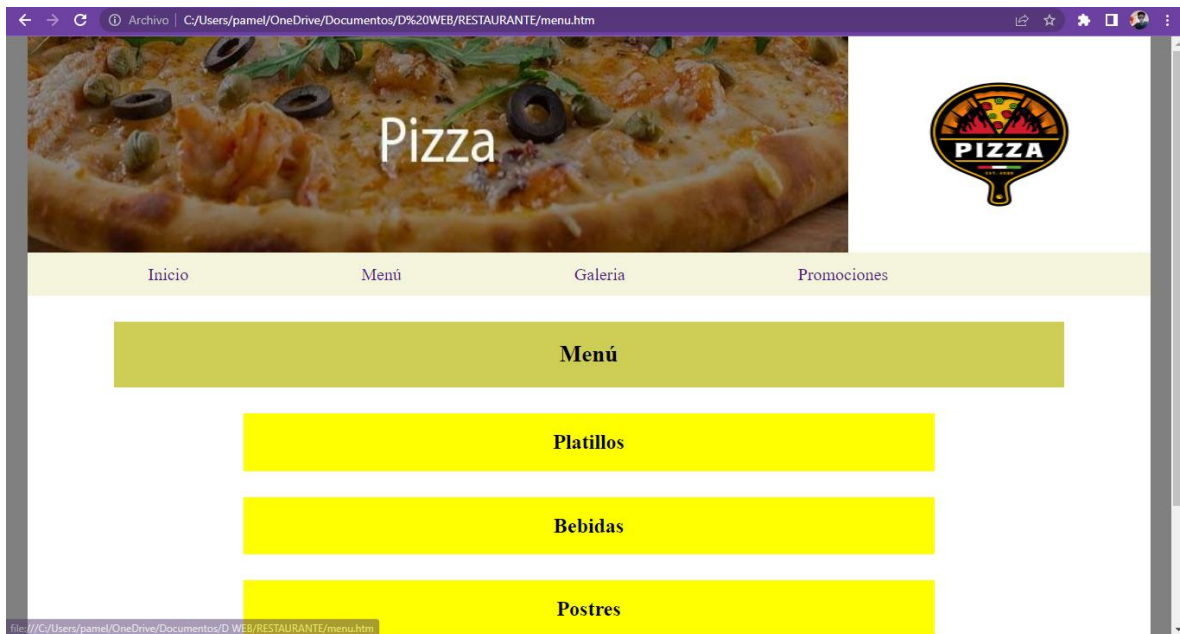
Archivo | C:/Users/pamel/OneDrive/Documentos/D%20WEB/RESTAURANTE/menu.htm

Pizza

PIZZA

Inicio Menú Galeria Promociones

Menú

Platillos

Bebidas

Postres

file:///C:/Users/pamel/OneDrive/Documentos/D WEB/RESTAURANTE/menu.htm